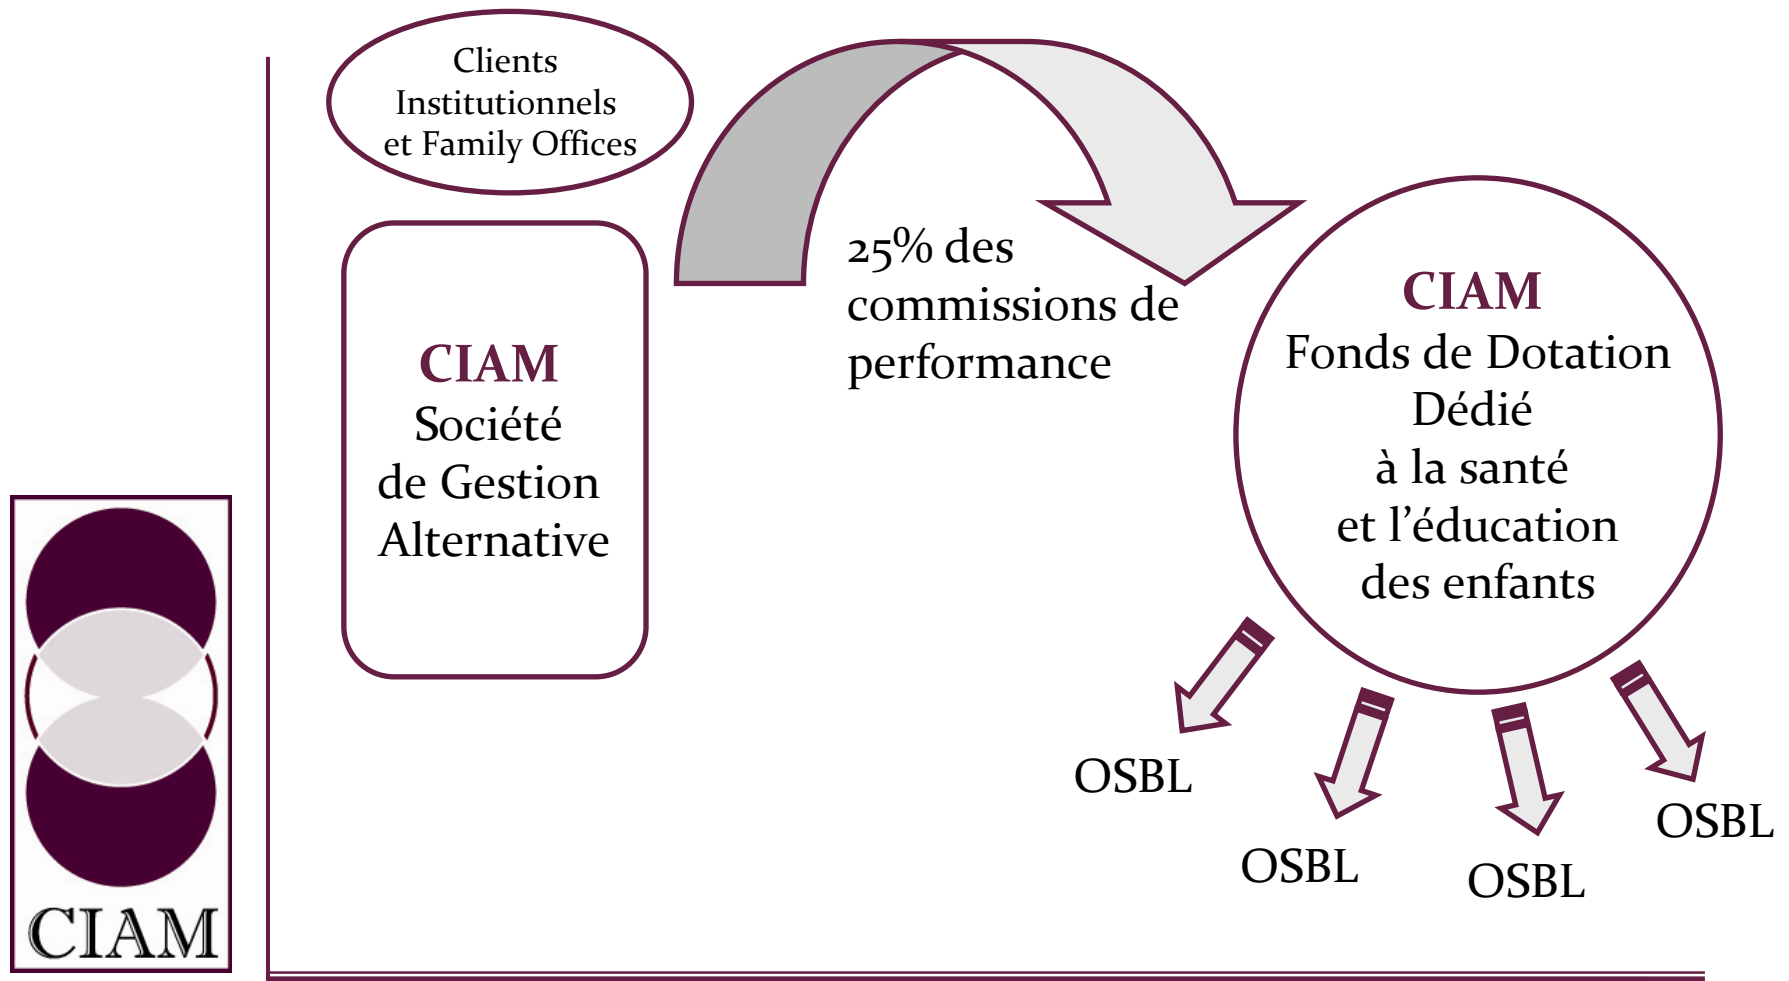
Clients Institutionnels et Family Offices

CIAM
Société de Gestion Alternative

25% des commissions de performance

CIAM
Fonds de Dotation Dédié à la santé et l'éducation des enfants

OSBL

OSBL

OSBL

OSBL

CIAM